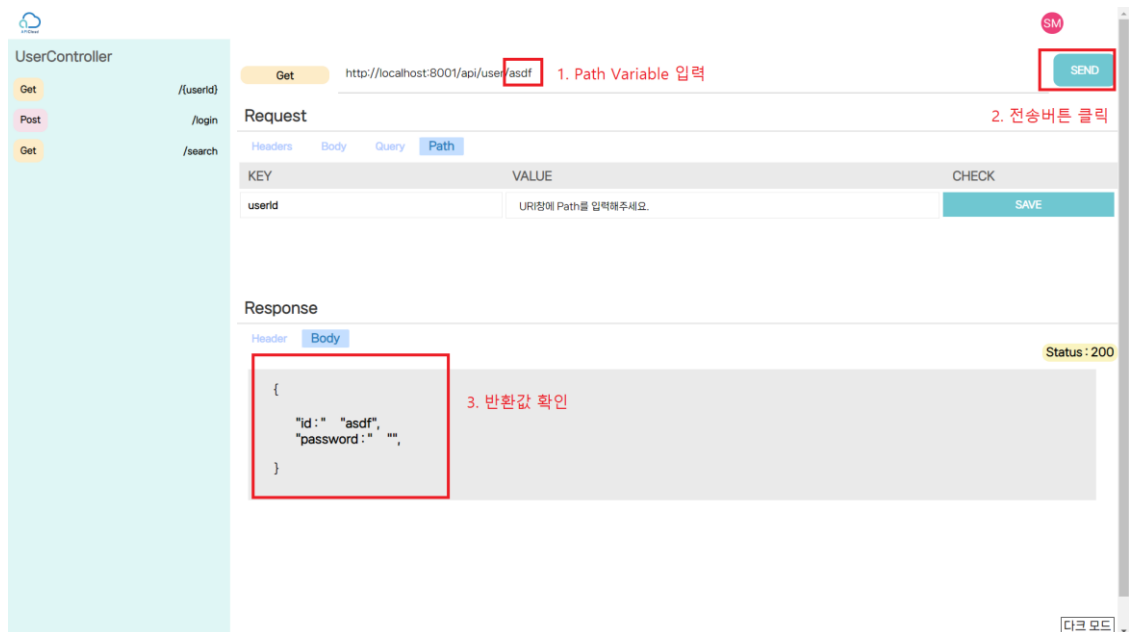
APICloud

SM

UserController

Get /{userId}

Post /login

Get /search

Get http://localhost:8001/api/user/asdf 1. Path Variable 입력

SEND

Request

2. 전송버튼 클릭

Headers Body Query Path

| KEY | VALUE | CHECK |
|---|---|---|
| userId | URI창에 Path를 입력해주세요. | SAVE |

Response

Header Body

Status : 200

{
"id : " "asdf",
"password : " "",
}

3. 반환값 확인

다크 모드